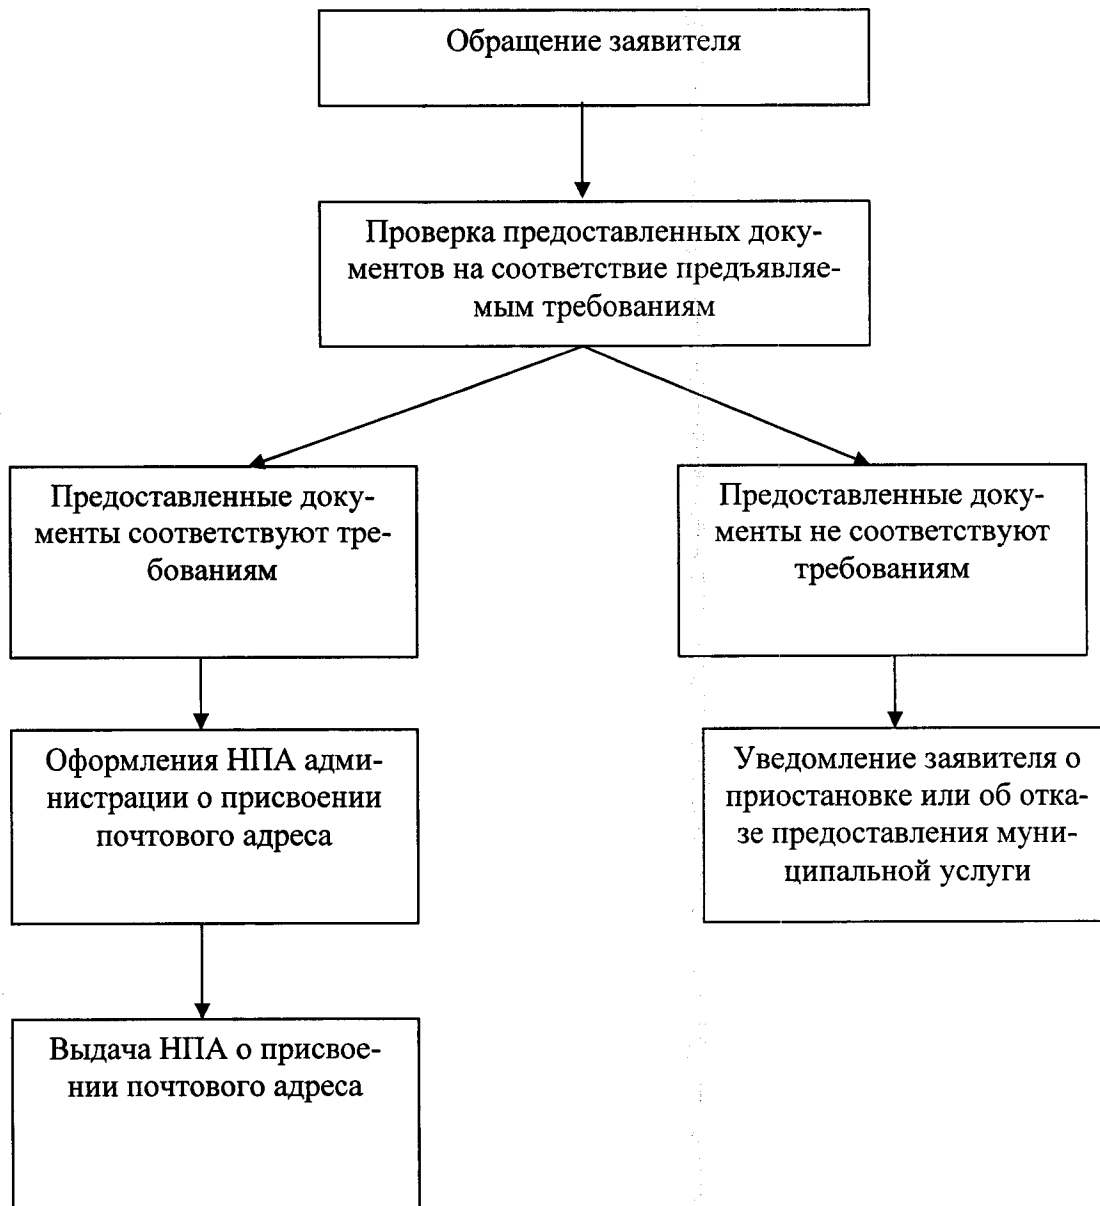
Обращение заявителя

Проверка предоставленных документов на соответствие предъявляемым требованиям

Предоставленные документы соответствуют требованиям

Предоставленные документы не соответствуют требованиям

Оформления НПА администрации о присвоении почтового адреса

Уведомление заявителя о приостановке или об отказе предоставления муниципальной услуги

Выдача НПА о присвоении почтового адреса